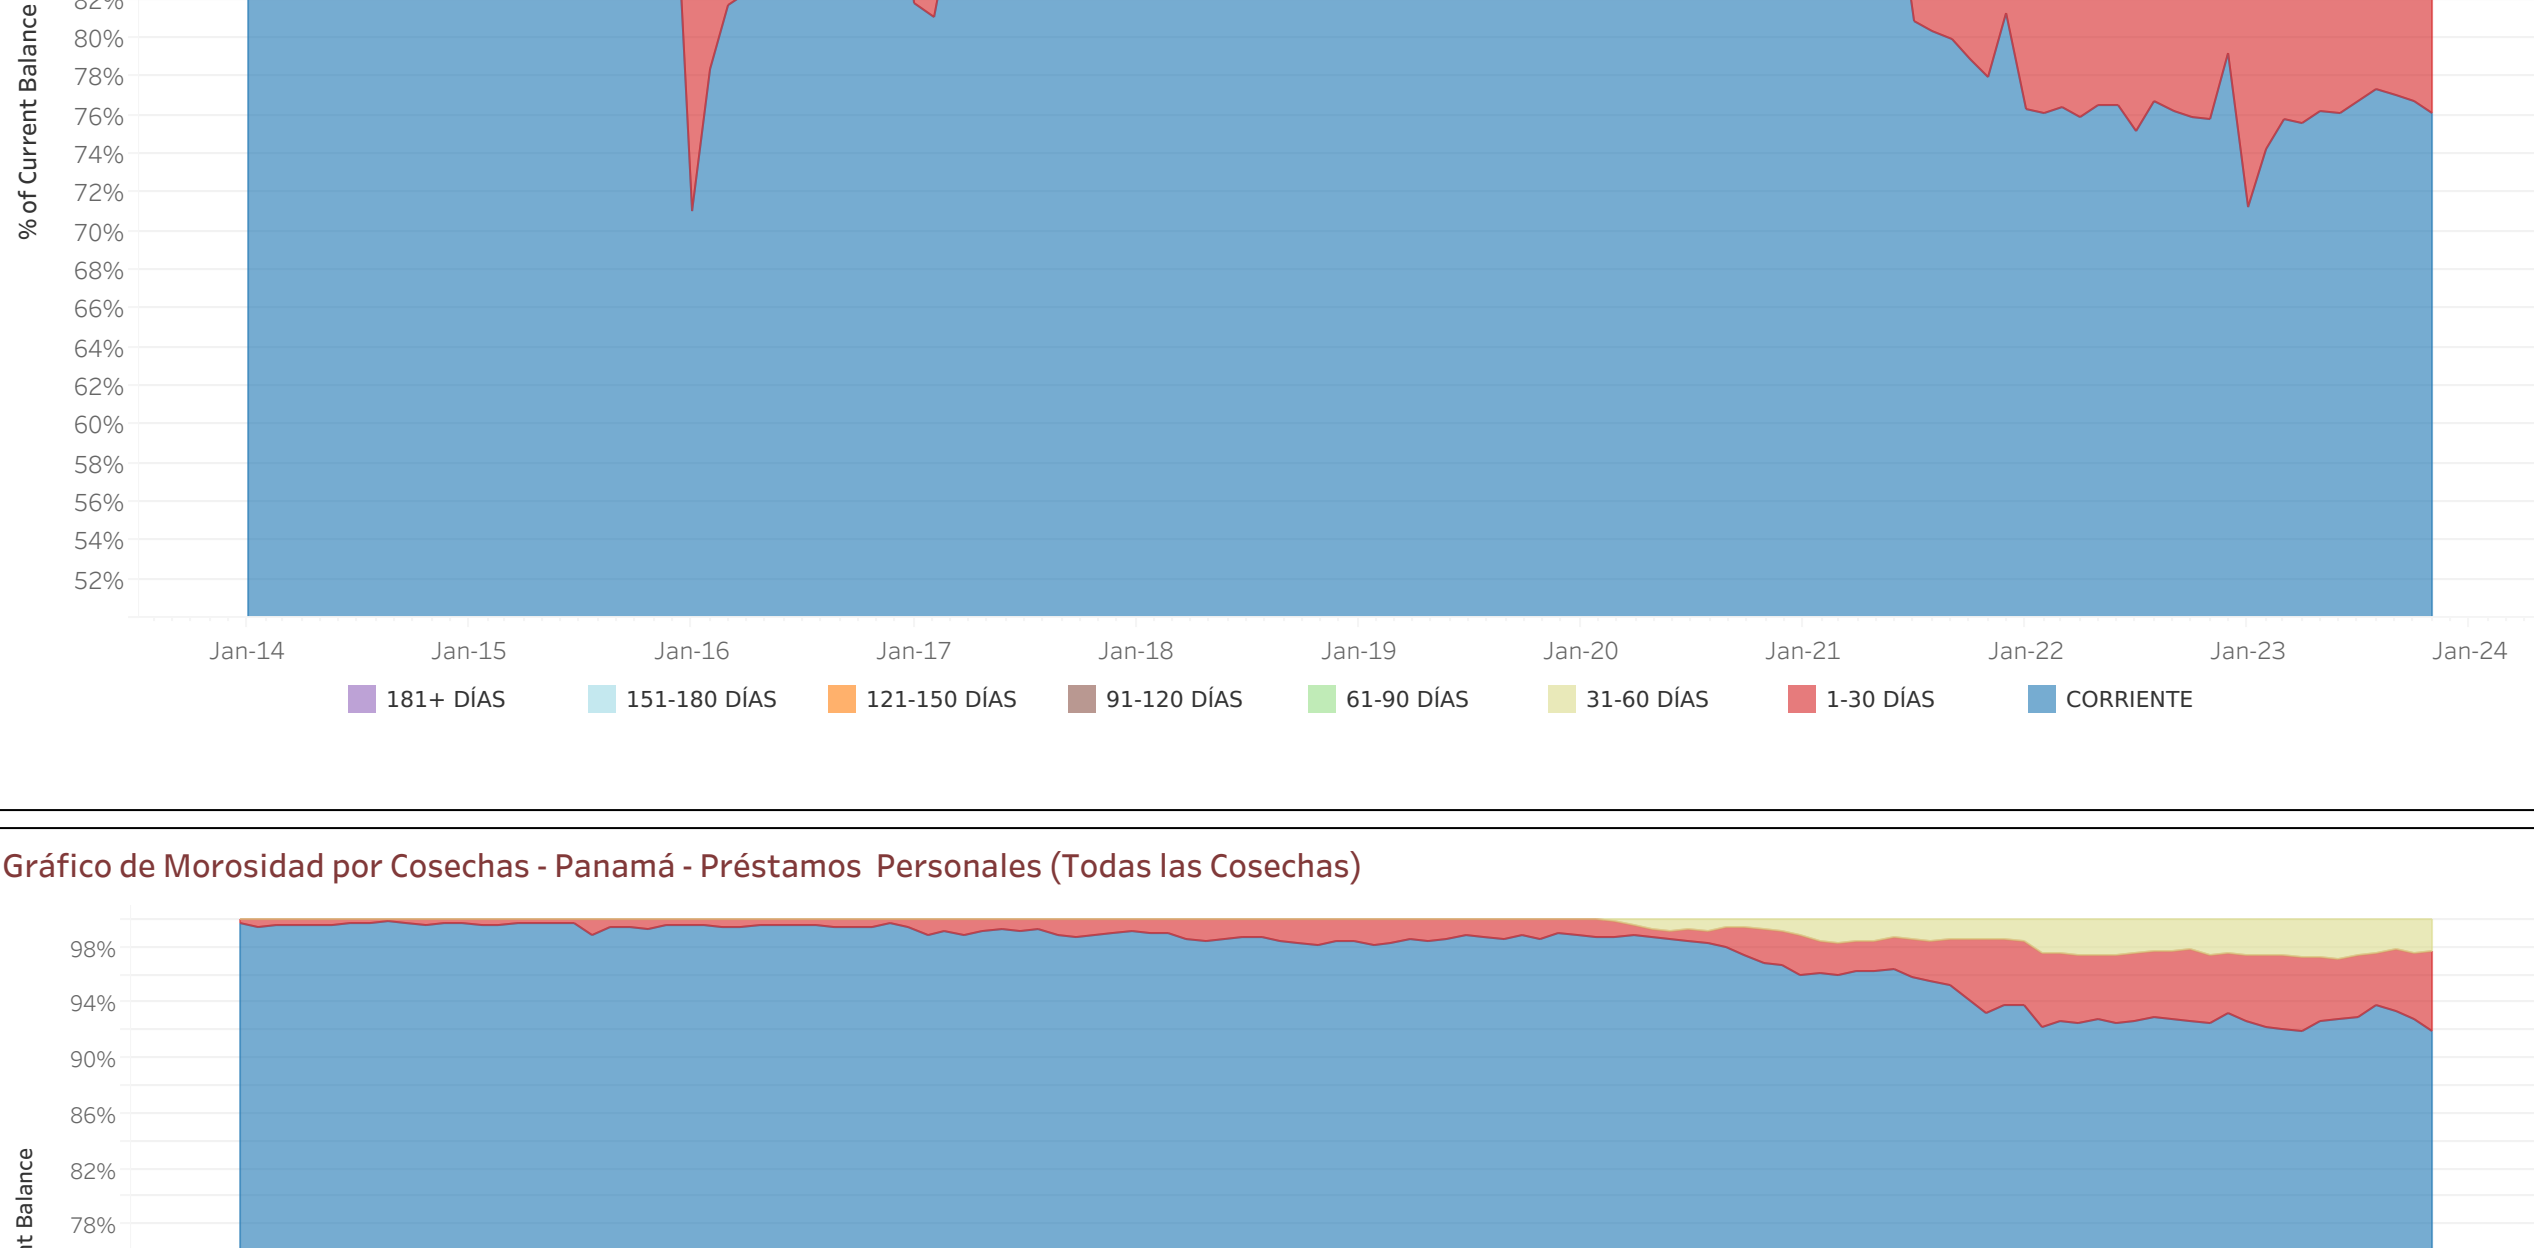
82%
80%
78%
76%
74%
72%
70%
68%
66%
64%
62%
60%
58%
56%
54%
52%

% of Current Balance

Jan-14 Jan-15 Jan-16 Jan-17 Jan-18 Jan-19 Jan-20 Jan-21 Jan-22 Jan-23 Jan-24

181+ DÍAS 151-180 DÍAS 121-150 DÍAS 91-120 DÍAS 61-90 DÍAS 31-60 DÍAS 1-30 DÍAS CORRIENTE

Gráfico de Morosidad por Cosechas - Panamá - Préstamos Personales (Todas las Cosechas)

98%
94%
90%
86%
82%
78%

t Balance